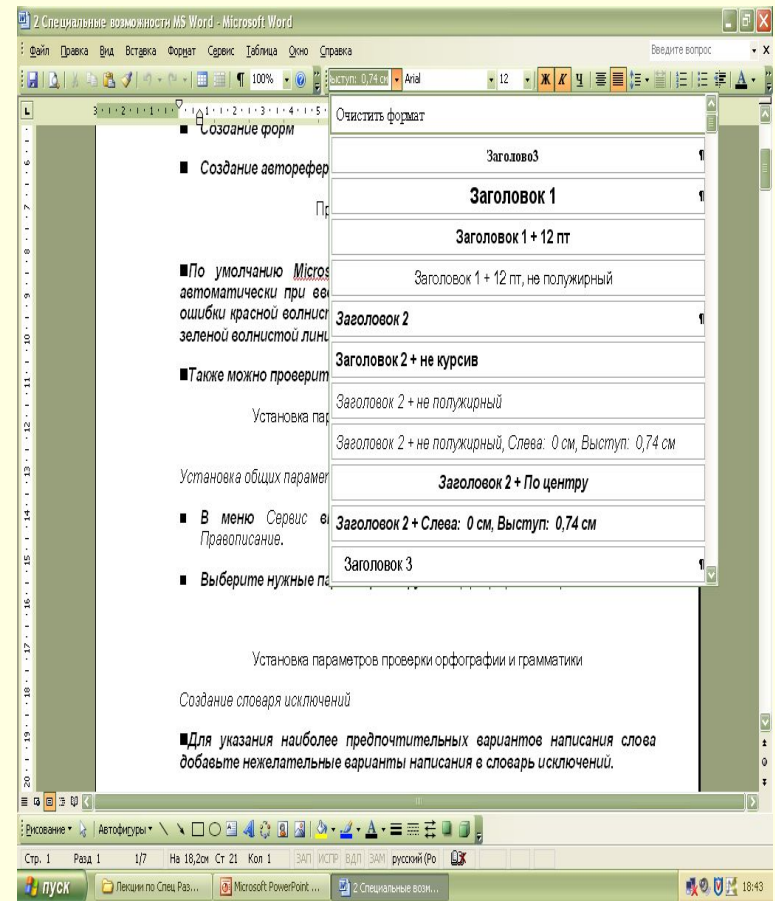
2 Специальные возможности MS Word - Microsoft Word

Файл Правка Вид Вставка Формат Сервис Таблица Окно Справка

Введите вопрос

100%

Выступ: 0,74 см

Arial

12

Ж К Ч

■ Создание форм

■ Создание авторефер

Пр

■По умолчанию Micros автоматически при вв ошибки красной волнис зеленой волнистой лин

■Также можно проверит

Установка па

Установка общих парамет

■ В меню Сервис в Правописание.

■ Выберите нужные па

Очистить формат

Заголово3

Заголовок 1

Заголовок 1 + 12 пт

Заголовок 1 + 12 пт, не полужирный

Заголовок 2

Заголовок 2 + не курсив

Заголовок 2 + не полужирный

Заголовок 2 + не полужирный, Слева: 0 см, Выступ: 0,74 см

Заголовок 2 + По центру

Заголовок 2 + Слева: 0 см, Выступ: 0,74 см

Заголовок 3

Установка параметров проверки орфографии и грамматики

Создание словаря исключений

■Для указания наиболее предпочтительных вариантов написания слова добавьте нежелательные варианты написания в словарь исключений.

Рисование Автофигуры

Стр. 1 Разд 1 1/7 На 18,2см Ст 21 Кол 1 ЗАП ИСПР ВДЛ ЗАМ русский (Ро

пуск

Лекции по Спец Раз...

Microsoft PowerPoint ...

2 Специальные возм...

18:43